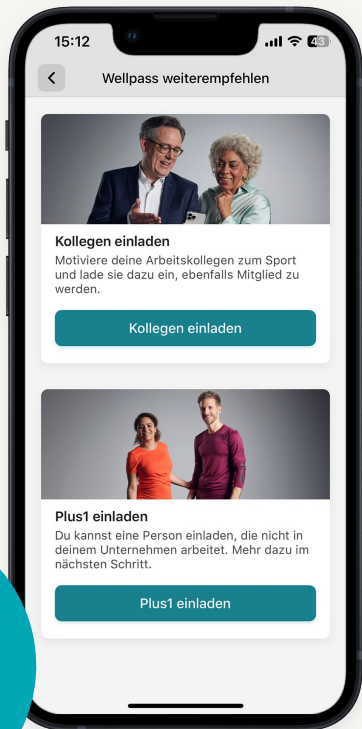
15:12

43

Wellpass weiterempfehlen

Kollegen einladen

Motiviere deine Arbeitskollegen zum Sport und lade sie dazu ein, ebenfalls Mitglied zu werden.

Kollegen einladen

Plus1 einladen

Du kannst eine Person einladen, die nicht in deinem Unternehmen arbeitet. Mehr dazu im nächsten Schritt.

Plus1 einladen